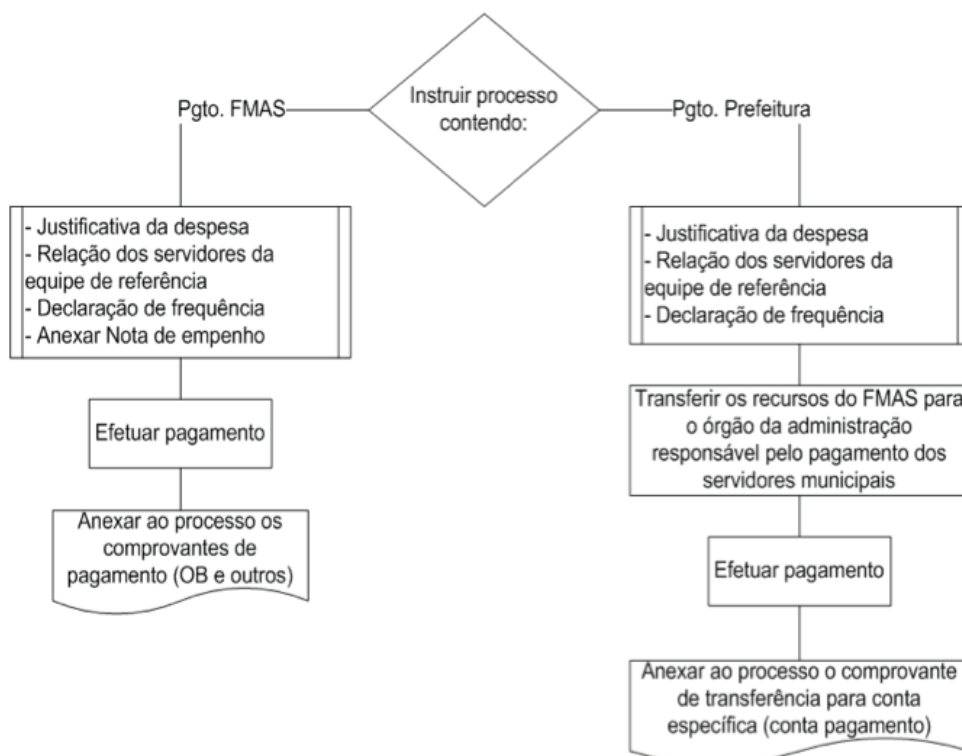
Instruir processo contendo:

Pgto. FMAS

- Justificativa da despesa
- Relação dos servidores da equipe de referência
- Declaração de frequência
- Anexar Nota de empenho

Efetuar pagamento

Anexar ao processo os comprovantes de pagamento (OB e outros)

Pgto. Prefeitura

- Justificativa da despesa
- Relação dos servidores da equipe de referência
- Declaração de frequência

Transferir os recursos do FMAS para o órgão da administração responsável pelo pagamento dos servidores municipais

Efetuar pagamento

Anexar ao processo o comprovante de transferência para conta específica (conta pagamento)